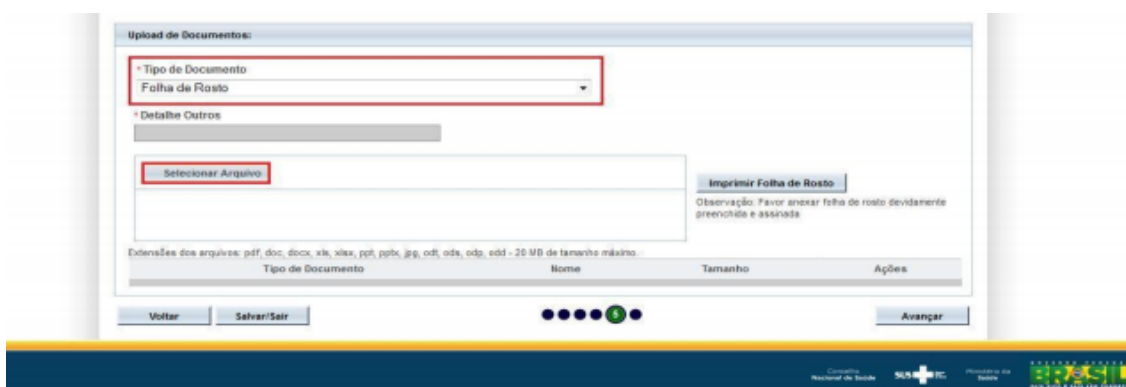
Upload de Documentos:

* Tipo de Documento
Folha de Rosto

* Detalhe Outros

Selecionar Arquivo

Imprimir Folha de Rosto

Observação: Favor anexar folha de rosto devidamente preenchida e assinada

Extensões dos arquivos: pdf, doc, docx, xls, xlsx, ppt, pptx, jpg, odt, ods, odp, odd - 20 MB de tamanho máximo.

| Tipo de Documento | Nome | Tamanho | Ações |
|---|---|---|---|

Voltar Salvar/Sair

6

Avançar

Conselho Nacional de Saúde SUS Ministério da Saúde BRASIL